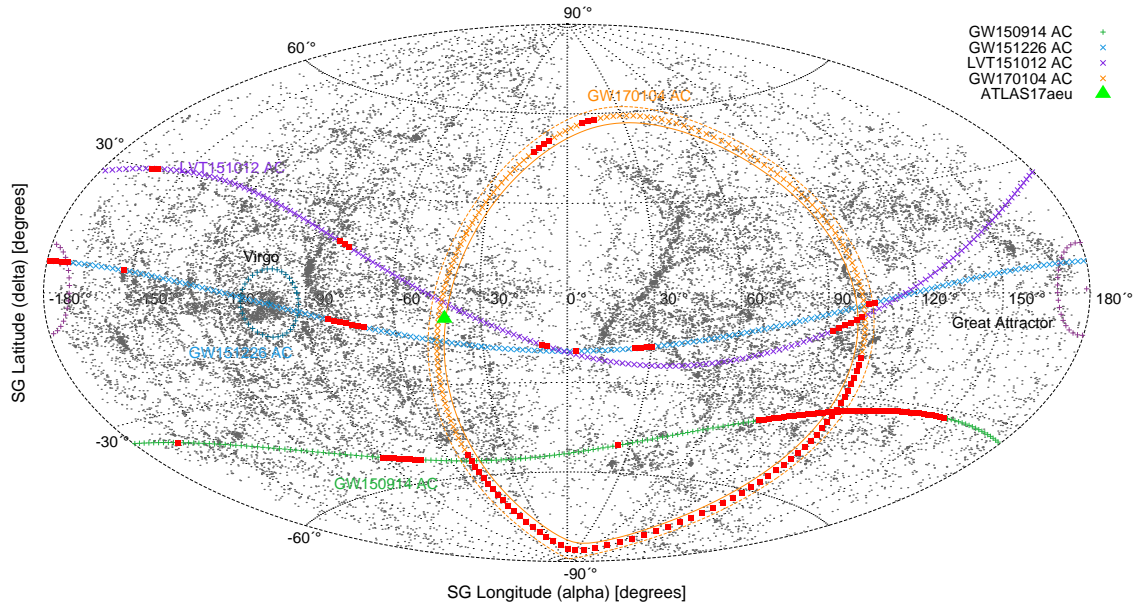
90°
60°
30°
-30°
-60°
-90°
GW150914 AC
GW151226 AC
LVT151012 AC
GW170104 AC
ATLAS17aeu
GW170104 AC
LVT151012 AC
Virgo
-180
-150
-120
-90
-60
-30
0
30
60
90
120
150
180
Great Attractor
GW151226 AC
GW150914 AC
SG Latitude (delta) [degrees]
SG Longitude (alpha) [degrees]